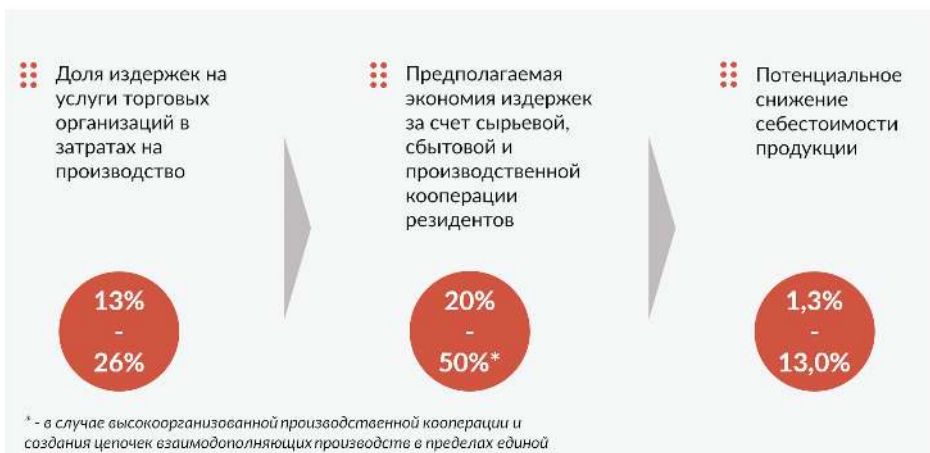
Доля издержек на услуги торговых организаций в затратах на производство

13%
-
26%

Предполагаемая экономия издержек за счет сырьевой, сбытовой и производственной кооперации резидентов

20%
-
50%*

Потенциальное снижение себестоимости продукции

1,3%
-
13,0%

* - в случае высокоорганизованной производственной кооперации и создания цепочек взаимодополняющих производств в пределах единой